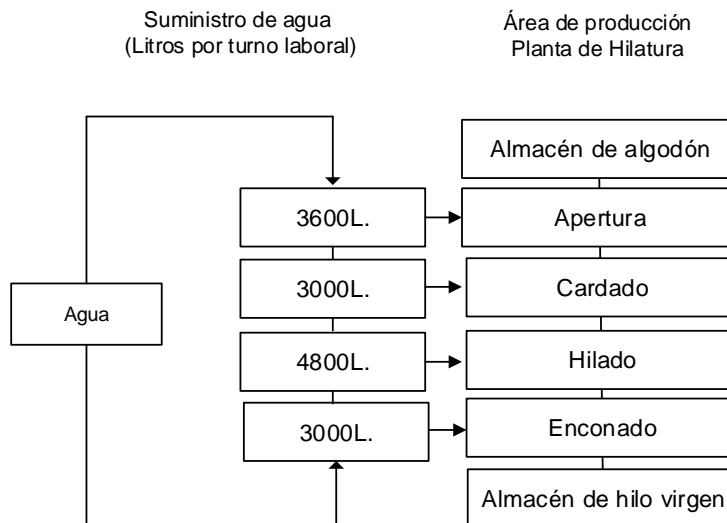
Suministro de agua
(Litros por turno laboral)

Área de producción
Planta de Hilatura

Agua

3600L.

3000L.

4800L.

3000L.

Almacén de algodón

Apertura

Cardado

Hilado

Enconado

Almacén de hilo virgen